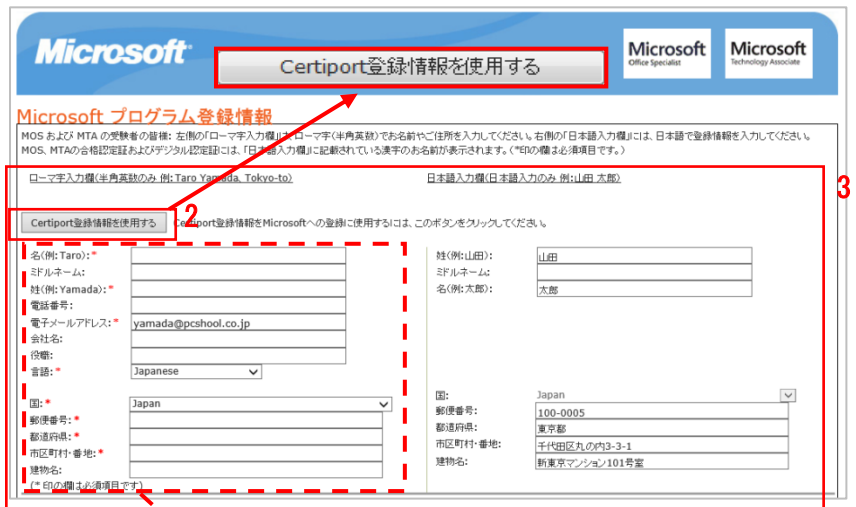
Microsoft

Certiport登録情報を使用する

Microsoft
Office Specialist

Microsoft
Technology Associate

Microsoft プログラム登録情報

MOS および MTA の受験者の皆様: 左側の「ローマ字入力欄」にはローマ字(半角英数)でお名前やご住所を入力してください。右側の「日本語入力欄」には、日本語で登録情報を入力してください。
MOS、MTAの合格認定証およびデジタル認定証には、「日本語入力欄」に記載されている漢字のお名前が表示されます。(*印の欄は必須項目です。)

3

ローマ字入力欄(半角英数のみ 例: Taro Yamada, Tokyo-to)

日本語入力欄(日本語入力のみ 例:山田 太郎)

2

Certiport登録情報を使用する

Certiport登録情報をMicrosoftへの登録に使用するには、このボタンをクリックしてください。

名(例: Taro): *
ミドルネーム:
姓(例: Yamada): *
電話番号:
電子メールアドレス: * yamada@pcshool.co.jp
会社名:
役職:
言語: * Japanese

国: * Japan
郵便番号: *
都道府県: *
市区町村・番地: *
建物名:
(* 印の欄は必須項目です)

姓(例:山田): 山田
ミドルネーム:
名(例:太郎): 太郎

国: Japan
郵便番号: 100-0005
都道府県: 東京都
市区町村・番地: 千代田区丸の内3-3-1
建物名: 新東京マンション101号室